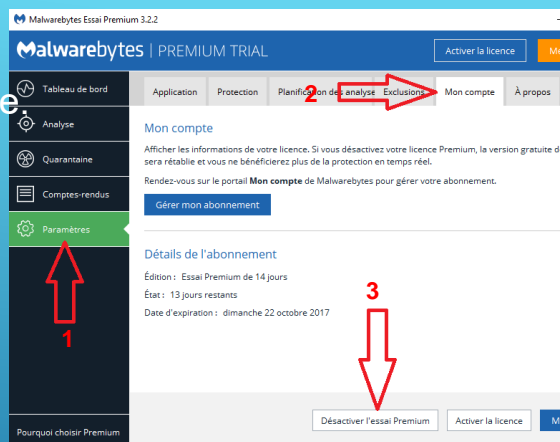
Malwarebytes Essai Premium 3.2.2

Malwarebytes | PREMIUM TRIAL

Activer la licence

M

Tableau de bord

e

Analyse

Quarantaine

Comptes-rendus

Paramètres

1

Pourquoi choisir Premium

Application

Protection

Planification des analyses

2

Exclusions

Mon compte

À propos

Mon compte

Afficher les informations de votre licence. Si vous désactivez votre licence Premium, la version gratuite de sera rétablie et vous ne bénéficierez plus de la protection en temps réel.

Rendez-vous sur le portail Mon compte de Malwarebytes pour gérer votre abonnement.

Gérer mon abonnement

Détails de l'abonnement

Édition : Essai Premium de 14 jours

État : 13 jours restants

Date d'expiration : dimanche 22 octobre 2017

3

Désactiver l'essai Premium

Activer la licence

M